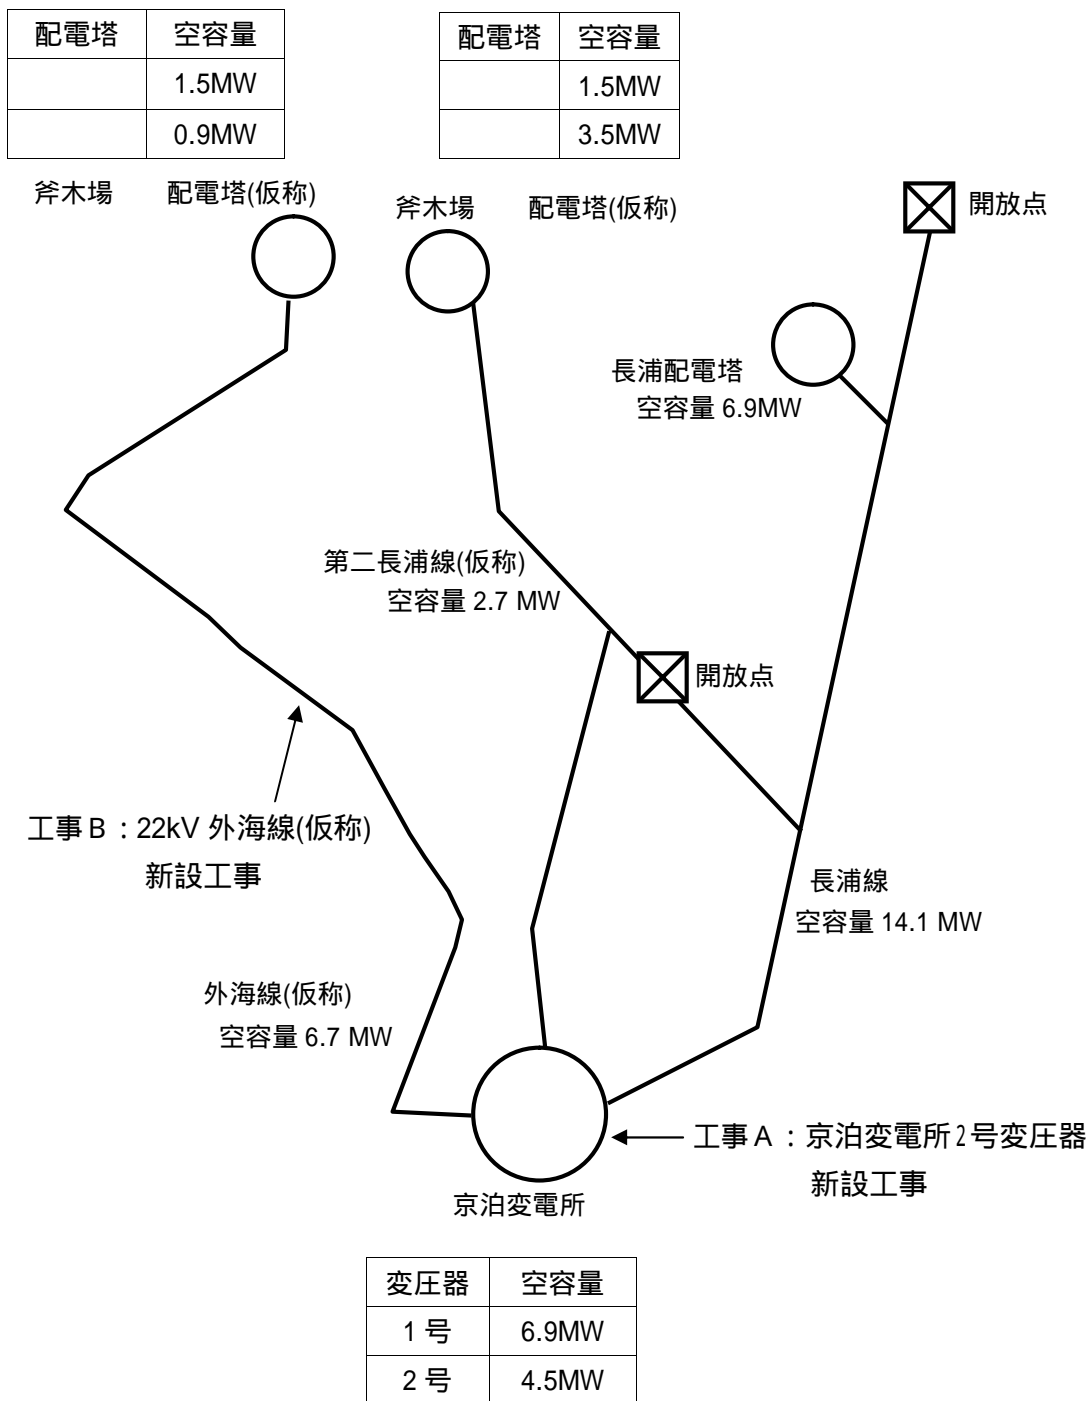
| 配電塔 | 空容量 |
|---|---|
| | 1.5MW |
| | 0.9MW |

| 配電塔 | 空容量 |
|---|---|
| | 1.5MW |
| | 3.5MW |

斧木場 配電塔(仮称)

斧木場 配電塔(仮称)

開放点

長浦配電塔
空容量 6.9MW

第二長浦線(仮称)
空容量 2.7 MW

開放点

工事 B：22kV 外海線(仮称)
新設工事

長浦線
空容量 14.1 MW

外海線(仮称)
空容量 6.7 MW

工事 A：京泊変電所 2 号変圧器
新設工事

京泊変電所

| 変圧器 | 空容量 |
|---|---|
| 1 号 | 6.9MW |
| 2 号 | 4.5MW |